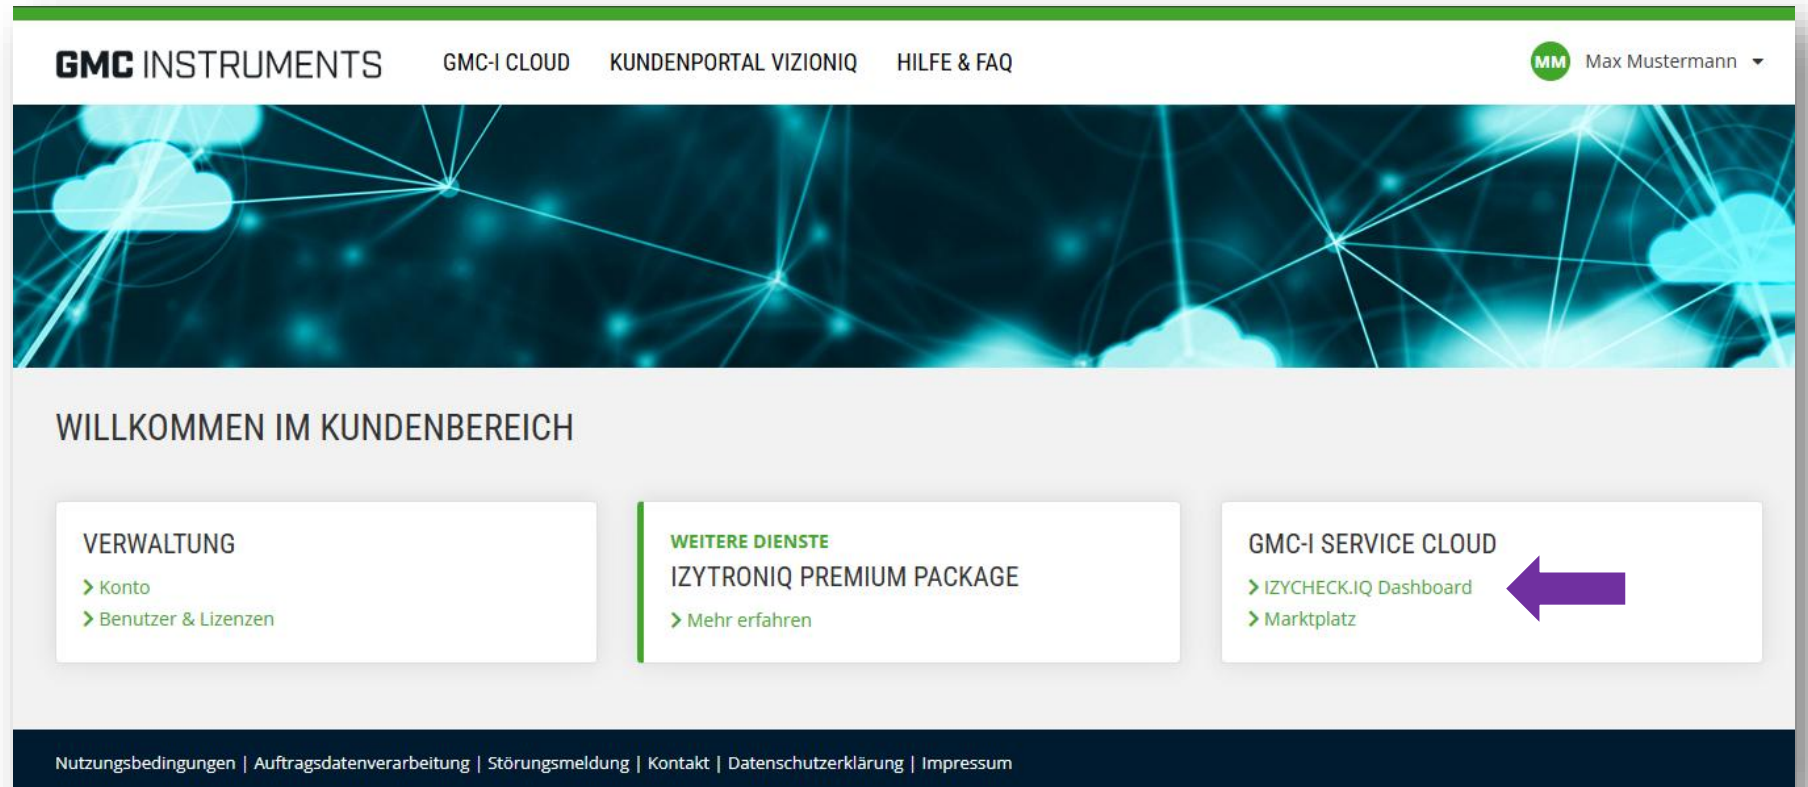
GMC INSTRUMENTS GMC-I CLOUD KUNDENPORTAL VIZIONIQ HILFE & FAQ

MM Max Mustermann

WILLKOMMEN IM KUNDENBEREICH

VERWALTUNG
Konto
Benutzer & Lizenzen

WEITERE DIENSTE
IZYTRONIQ PREMIUM PACKAGE
Mehr erfahren

GMC-I SERVICE CLOUD
IZYCHECK.IQ Dashboard
Marktplatz

Nutzungsbedingungen | Auftragsdatenverarbeitung | Störungsmeldung | Kontakt | Datenschutzerklärung | Impressum